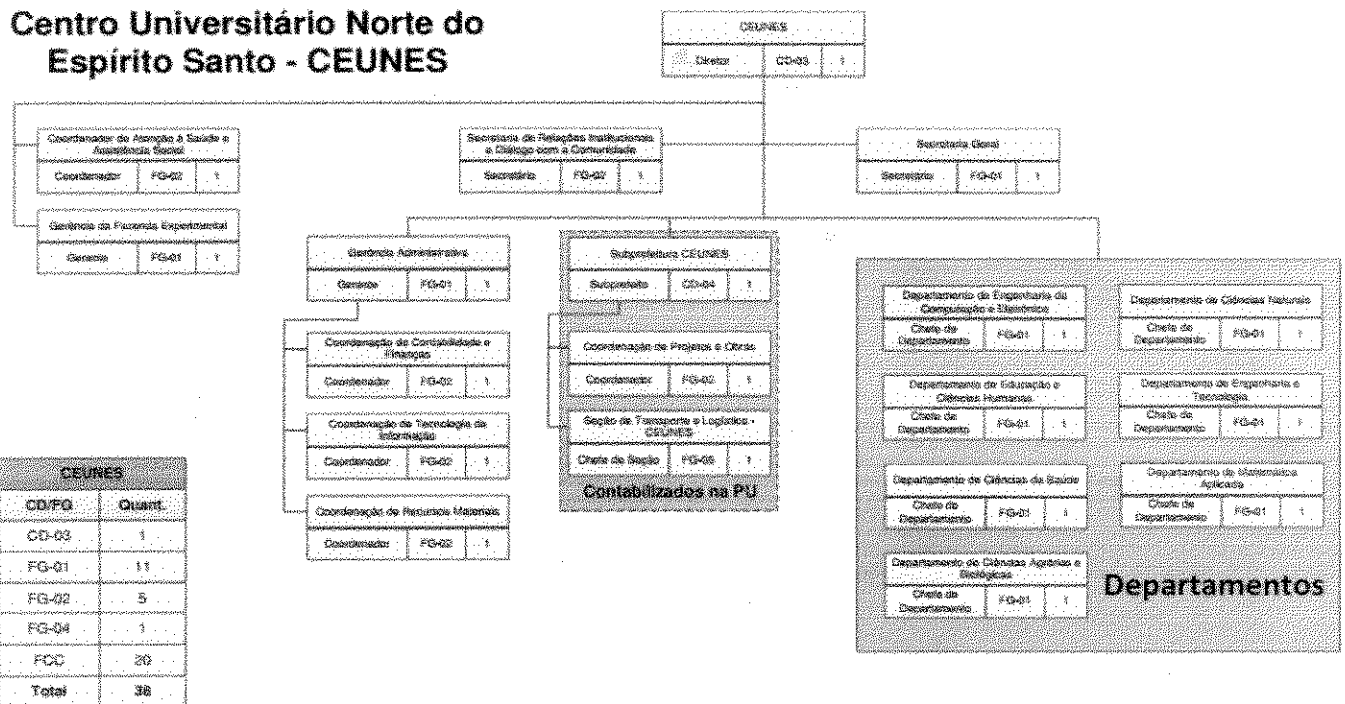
Centro Universitário Norte do Espírito Santo - CEUNES

CEUNES

| Diretor | CD-03 | 1 |
|---|---|---|

Coordenador de Atenção à Saúde e Assistência Social

| Coordenador | FG-02 | 1 |
|---|---|---|

Gerência da Fazenda Experimental

| Gerente | FG-01 | 1 |
|---|---|---|

Secretaria de Relações Institucionais e Diálogo com a Comunidade

| Secretário | FG-02 | 1 |
|---|---|---|

Secretaria Geral

| Secretário | FG-01 | 1 |
|---|---|---|

Gerência Administrativa

| Gerente | FG-01 | 1 |
|---|---|---|

Coordenação de Contabilidade e Finanças

| Coordenador | FG-02 | 1 |
|---|---|---|

Coordenação de Tecnologia da Informação

| Coordenador | FG-02 | 1 |
|---|---|---|

Coordenação de Recursos Materiais

| Coordenador | FG-02 | 1 |
|---|---|---|

Subprefeitura CEUNES

| Subprefeito | CD-04 | 1 |
|---|---|---|

Coordenação de Projetos e Obras

| Coordenador | FG-02 | 1 |
|---|---|---|

Seção de Transporte e Logística - CEUNES

| Chefe de Seção | FG-05 | 1 |
|---|---|---|

Contabilizados na PU

Departamento de Engenharia da Computação e Eletrônica

| Chefe de Departamento | FG-01 | 1 |
|---|---|---|

Departamento de Ciências Naturais

| Chefe de Departamento | FG-01 | 1 |
|---|---|---|

Departamento de Educação e Ciências Humanas

| Chefe de Departamento | FG-01 | 1 |
|---|---|---|

Departamento de Engenharia e Tecnologia

| Chefe de Departamento | FG-01 | 1 |
|---|---|---|

Departamento de Ciências da Saúde

| Chefe de Departamento | FG-01 | 1 |
|---|---|---|

Departamento de Matemática Aplicada

| Chefe de Departamento | FG-01 | 1 |
|---|---|---|

Departamento de Ciências Agrárias e Biológicas

| Chefe de Departamento | FG-01 | 1 |
|---|---|---|

Departamentos

| CEUNES | |
|---|---|
| CD/FG | Quant. |
| CD-03 | 1 |
| FG-01 | 11 |
| FG-02 | 5 |
| FG-04 | 1 |
| FCC | 20 |
| Total | 38 |